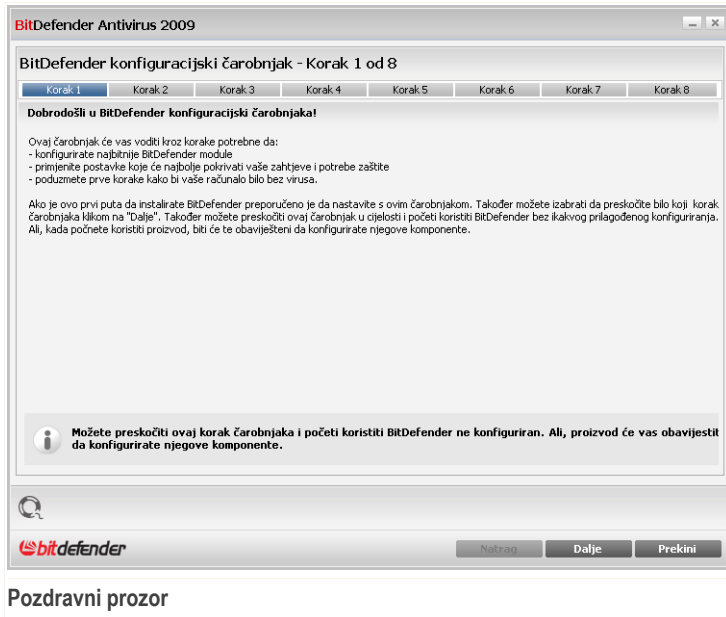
BitDefender Antivirus 2009

BitDefender konfiguracijski čarobnjak - Korak 1 od 8

Korak 1 | Korak 2 | Korak 3 | Korak 4 | Korak 5 | Korak 6 | Korak 7 | Korak 8

Dobrodošli u BitDefender konfiguracijski čarobnjaka!

Ovaj čarobnjak će vas voditi kroz korake potrebne da:
- konfigurirate najbitnije BitDefender module
- primjenite postavke koje će najbolje pokrivati vaše zahtjeve i potrebe zaštite
- poduzmete prve korake kako bi vaše računalo bilo bez virusa.

Ako je ovo prvi puta da instalirate BitDefender preporučeno je da nastavite s ovim čarobnjakom. Također možete izabrati da preskočite bilo koji korak čarobnjaka klikom na "Dalje". Također možete preskočiti ovaj čarobnjak u cijelosti i početi koristiti BitDefender bez ikakvog prilagođenog konfiguriranja. Ali, kada počnete koristiti proizvod, biti će te obavješteni da konfigurirate njegove komponente.

Možete preskočiti ovaj korak čarobnjaka i početi koristiti BitDefender ne konfiguriran. Ali, proizvod će vas obavijestit da konfigurirate njegove komponente.

bitdefender

Natrag | Dalje | Prekini

Pozdravni prozor